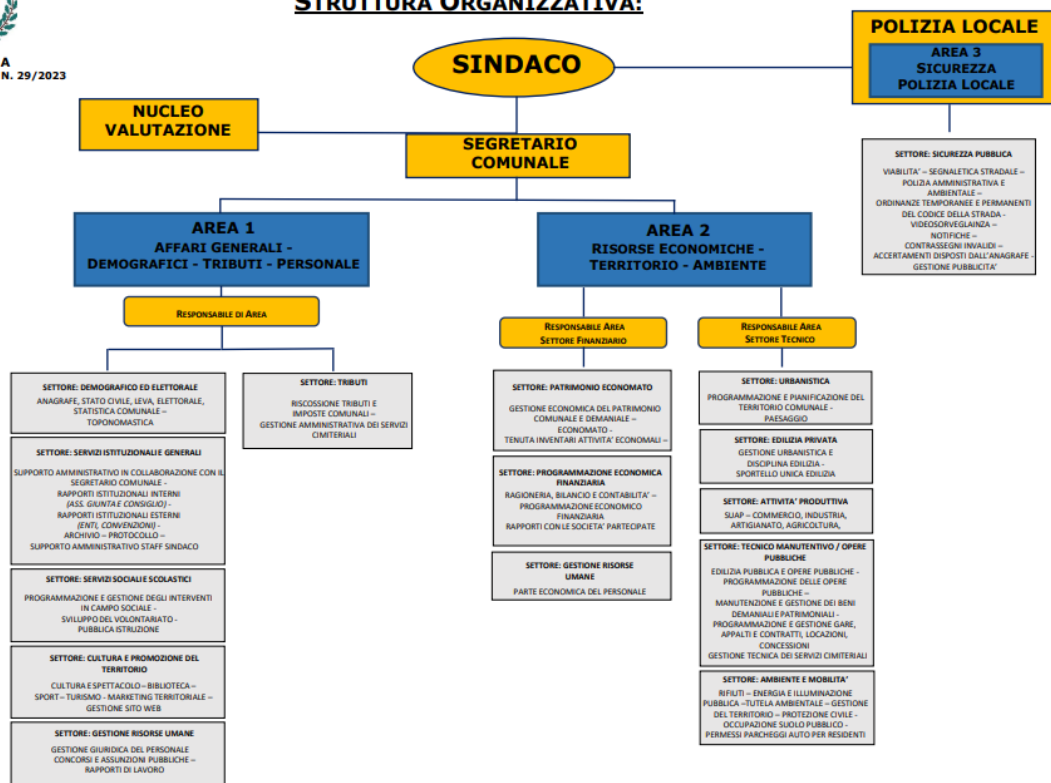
STRUTTURA ORGANIZZATIVA:

A
N. 29/2023

SINDACO

POLIZIA LOCALE
AREA 3
SICUREZZA
POLIZIA LOCALE

NUCLEO VALUTAZIONE

SEGRETARIO COMUNALE

SETTORE: SICUREZZA PUBBLICA
VIABILITA' – SEGNALETICA STRADALE – POLIZIA AMMINISTRATIVA E AMBIENTALE – ORDINANZE TEMPORANEE E PERMANENTI DEL CODICE DELLA STRADA - VIDEOSORVEGLIANZA – NOTIFICHE – CONTRASSEGNI INVALIDI – ACCERTAMENTI DISPOSTI DALL'ANAGRAFE - GESTIONE PUBBLICITA'

AREA 1
AFFARI GENERALI - DEMOGRAFICI - TRIBUTI - PERSONALE

Responsabile di Area

SETTORE: DEMOGRAFICO ED ELETTORALE
ANAGRAFE, STATO CIVILE, LEVA, ELETTORALE, STATISTICA COMUNALE – TOPONOMASTICA

SETTORE: SERVIZI ISTITUZIONALI E GENERALI
SUPPORTO AMMINISTRATIVO IN COLLABORAZIONE CON IL SEGRETARIO COMUNALE - RAPPORTI ISTITUZIONALI INTERNI (ASS. GIUNTA E CONSIGLIO) - RAPPORTI ISTITUZIONALI ESTERNI (ENTI, CONVENZIONI) - ARCHIVIO – PROTOCOLLO – SUPPORTO AMMINISTRATIVO STAFF SINDACO

SETTORE: SERVIZI SOCIALI E SCOLASTICI
PROGRAMMAZIONE E GESTIONE DEGLI INTERVENTI IN CAMPO SOCIALE - SVILUPPO DEL VOLONTARIATO - PUBBLICA ISTRUZIONE

SETTORE: CULTURA E PROMOZIONE DEL TERRITORIO
CULTURA E SPETTACOLO – BIBLIOTECA – SPORT – TURISMO - MARKETING TERRITORIALE – GESTIONE SITO WEB

SETTORE: GESTIONE RISORSE UMANE
GESTIONE GIURIDICA DEL PERSONALE CONCORSI E ASSUNZIONI PUBBLICHE – RAPPORTI DI LAVORO

SETTORE: TRIBUTI
RISCOSSIONE TRIBUTI E IMPOSTE COMUNALI – GESTIONE AMMINISTRATIVA DEI SERVIZI CIMITERIALI

AREA 2
RISORSE ECONOMICHE - TERRITORIO - AMBIENTE

Responsabile Area
Settore Finanziario

SETTORE: PATRIMONIO ECONOMATO
GESTIONE ECONOMICA DEL PATRIMONIO COMUNALE E DEMANIALE – ECONOMATO - TENUTA INVENTARI ATTIVITA' ECONOMALI –

SETTORE: PROGRAMMAZIONE ECONOMICA FINANZIARIA
RAGIONERIA, BILANCIO E CONTABILITA' – PROGRAMMAZIONE ECONOMICO FINANZIARIA
RAPPORTI CON LE SOCIETA' PARTECIPATE

SETTORE: GESTIONE RISORSE UMANE
PARTE ECONOMICA DEL PERSONALE

Responsabile Area
Settore Tecnico

SETTORE: URBANISTICA
PROGRAMMAZIONE E PIANIFICAZIONE DEL TERRITORIO COMUNALE - PAESAGGIO

SETTORE: EDILIZIA PRIVATA
GESTIONE URBANISTICA E DISCIPLINA EDILIZIA - SPORTELLO UNICA EDILIZIA

SETTORE: ATTIVITA' PRODUTTIVA
SUAP – COMMERCIO, INDUSTRIA, ARTIGIANATO, AGRICOLTURA,

SETTORE: TECNICO MANUTENTIVO / OPERE PUBBLICHE
EDILIZIA PUBBLICA E OPERE PUBBLICHE - PROGRAMMAZIONE DELLE OPERE PUBBLICHE – MANUTENZIONE E GESTIONE DEI BENI DEMANIALI E PATRIMONIALI - PROGRAMMAZIONE E GESTIONE GARE, APPALTI E CONTRATTI, LOCAZIONI, CONCESSIONI
GESTIONE TECNICA DEI SERVIZI CIMITERIALI

SETTORE: AMBIENTE E MOBILITA'
RIFIUTI – ENERGIA E ILLUMINAZIONE PUBBLICA –TUTELA AMBIENTALE – GESTIONE DEL TERRITORIO – PROTEZIONE CIVILE - OCCUPAZIONE SUOLO PUBBLICO - PERMESSI PARCHEGGI AUTO PER RESIDENTI